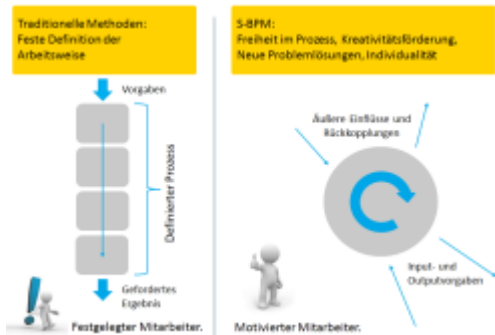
Traditionelle Methoden:
Feste Definition der Arbeitsweise

Vorgaben

Definierter Prozess

Gefordertes Ergebnis

Festgelegter Mitarbeiter.

S-BPM:
Freiheit im Prozess, Kreativitätsförderung, Neue Problemlösungen, Individualität

Äußere Einflüsse und Rückkopplungen

Input- und Outputvorgaben

Motivierter Mitarbeiter.